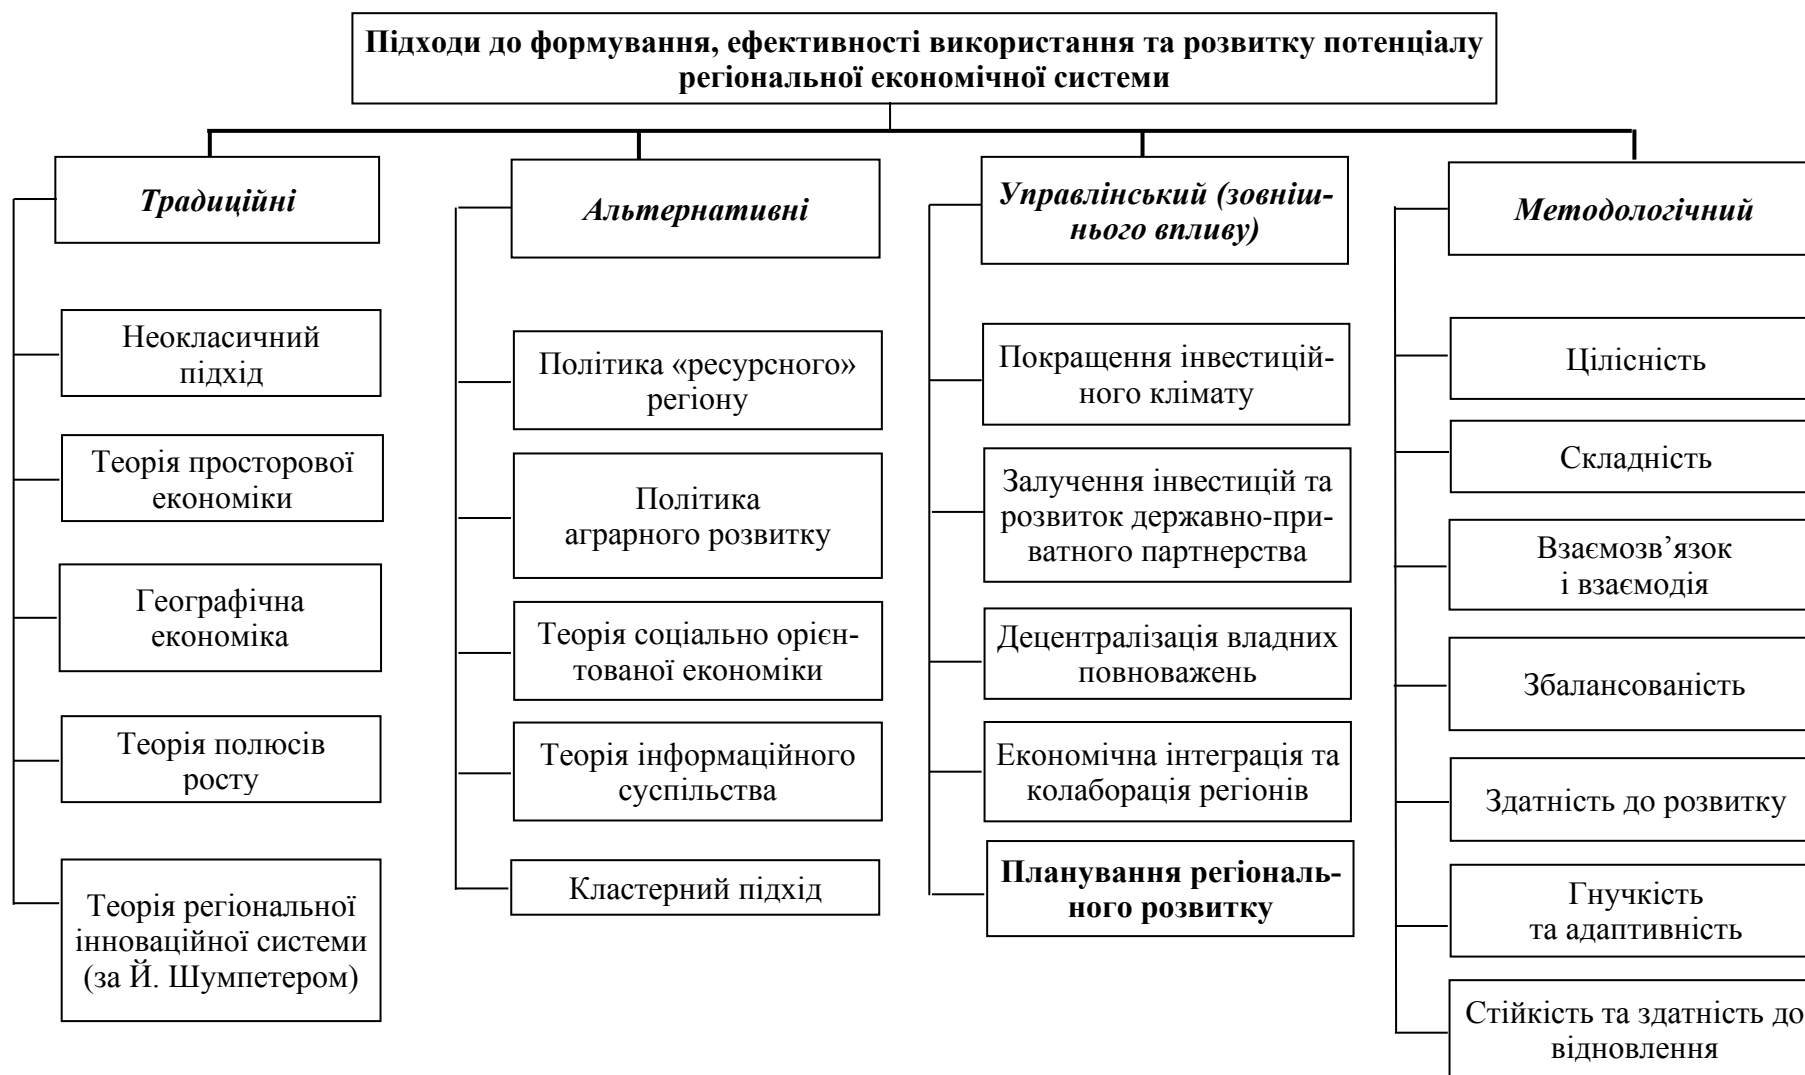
Підходи до формування, ефективності використання та розвитку потенціалу регіональної економічної системи

Традиційні

Неокласичний підхід

Теорія просторової економіки

Географічна економіка

Теорія полюсів росту

Теорія регіональної інноваційної системи (за Й. Шумпетером)

Альтернативні

Політика «ресурсного» регіону

Політика аграрного розвитку

Теорія соціально орієнтованої економіки

Теорія інформаційного суспільства

Кластерний підхід

Управлінський (зовнішнього впливу)

Покращення інвестиційного клімату

Залучення інвестицій та розвиток державно-приватного партнерства

Децентралізація владних повноважень

Економічна інтеграція та колаборація регіонів

Планування регіонального розвитку

Методологічний

Цілісність

Складність

Взаємозв’язок і взаємодія

Збалансованість

Здатність до розвитку

Гнучкість та адаптивність

Стійкість та здатність до відновлення